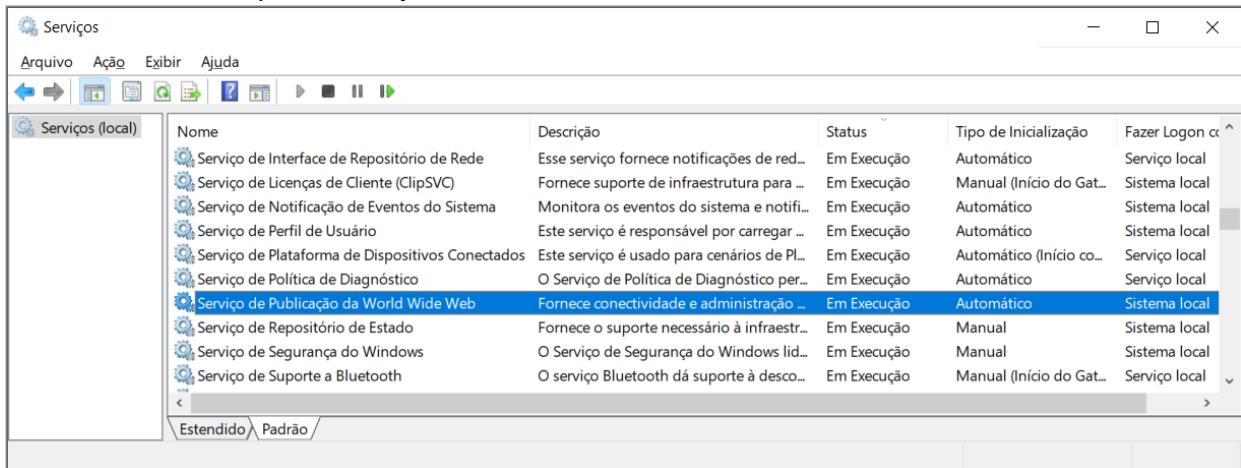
Serviços

Arquivo Ação Exibir Ajuda

Serviços (local)

| Nome | Descrição | Status | Tipo de Inicialização | Fazer Logon c |
|---|---|---|---|---|
| Serviço de Interface de Repositório de Rede | Esse serviço fornece notificações de red... | Em Execução | Automático | Serviço local |
| Serviço de Licenças de Cliente (ClipSVC) | Fornece suporte de infraestrutura para ... | Em Execução | Manual (Início do Gat... | Sistema local |
| Serviço de Notificação de Eventos do Sistema | Monitora os eventos do sistema e notifi... | Em Execução | Automático | Sistema local |
| Serviço de Perfil de Usuário | Este serviço é responsável por carregar ... | Em Execução | Automático | Sistema local |
| Serviço de Plataforma de Dispositivos Conectados | Este serviço é usado para cenários de Pl... | Em Execução | Automático (Início co... | Serviço local |
| Serviço de Política de Diagnóstico | O Serviço de Política de Diagnóstico per... | Em Execução | Automático | Serviço local |
| Serviço de Publicação da World Wide Web | Fornece conectividade e administração ... | Em Execução | Automático | Sistema local |
| Serviço de Repositório de Estado | Fornece o suporte necessário à infraestr... | Em Execução | Manual | Sistema local |
| Serviço de Segurança do Windows | O Serviço de Segurança do Windows lid... | Em Execução | Manual | Sistema local |
| Serviço de Suporte a Bluetooth | O serviço Bluetooth dá suporte à desco... | Em Execução | Manual (Início do Gat... | Serviço local |

Estendido Padrão